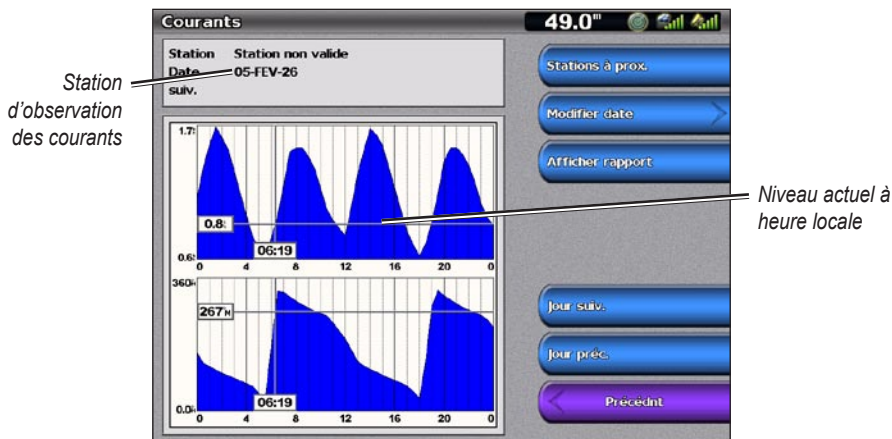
Courants

49.0"

Station Station non valide
Date 05-FEV-26
suiv.

Station d'observation des courants

1.7
0.8
06:19
0.6
0 4 8 12 16 20 0

360
267N
06:19
0.0
0 4 8 12 16 20 0

Stations à prox.

Modifier date

Afficher rapport

Niveau actuel à heure locale

Jour suiv.

Jour préc.

Précédnt